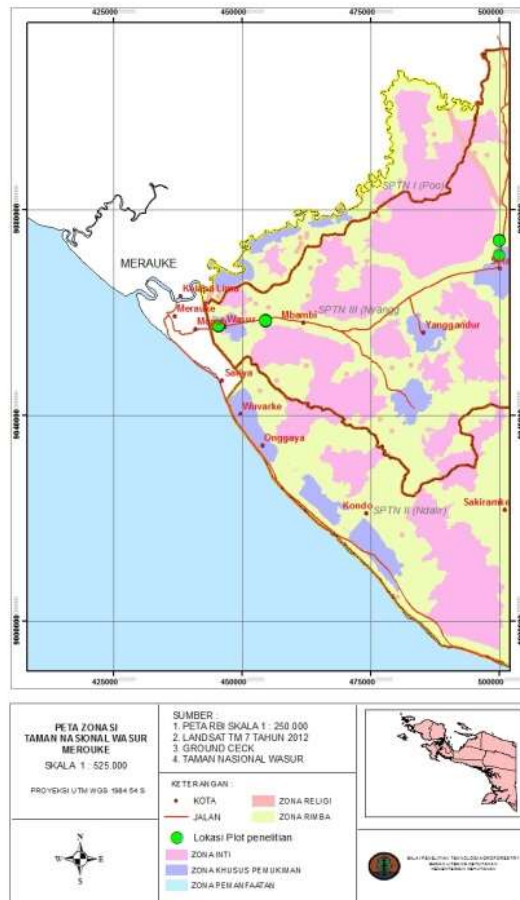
425000
450000
475000
500000

9860000
9840000
9820000

SPTN I (Poo)
MERAUKE
Kuprik Lima
Merauke
Wasur
Mbambi
SPTN III (Wanggi)
Yanggandur
Sakwa
Wuvarke
Onggaya
Kondo
SPTN II (Ndalir)
Sakiramke

425000
450000
475000
500000

PETA ZONASI
TAMAN NASIONAL WASUR
MEROUKE
SKALA 1 : 525.000

PROYEKSI UTM WGS 1984 54 S

N
S
W
E

SUMBER :
1. PETA RBI SKALA 1 : 250.000
2. LANDSAT TM 7 TAHUN 2012
3. GROUND CECK
4. TAMAN NASIONAL WASUR

KETERANGAN :
KOTA
JALAN
ZONA RELIGI
ZONA RIMBA
Lokasi Plot penelitian
ZONA INTI
ZONA KHUSUS PEMUKIMAN
ZONA PEMANFAATAN

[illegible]